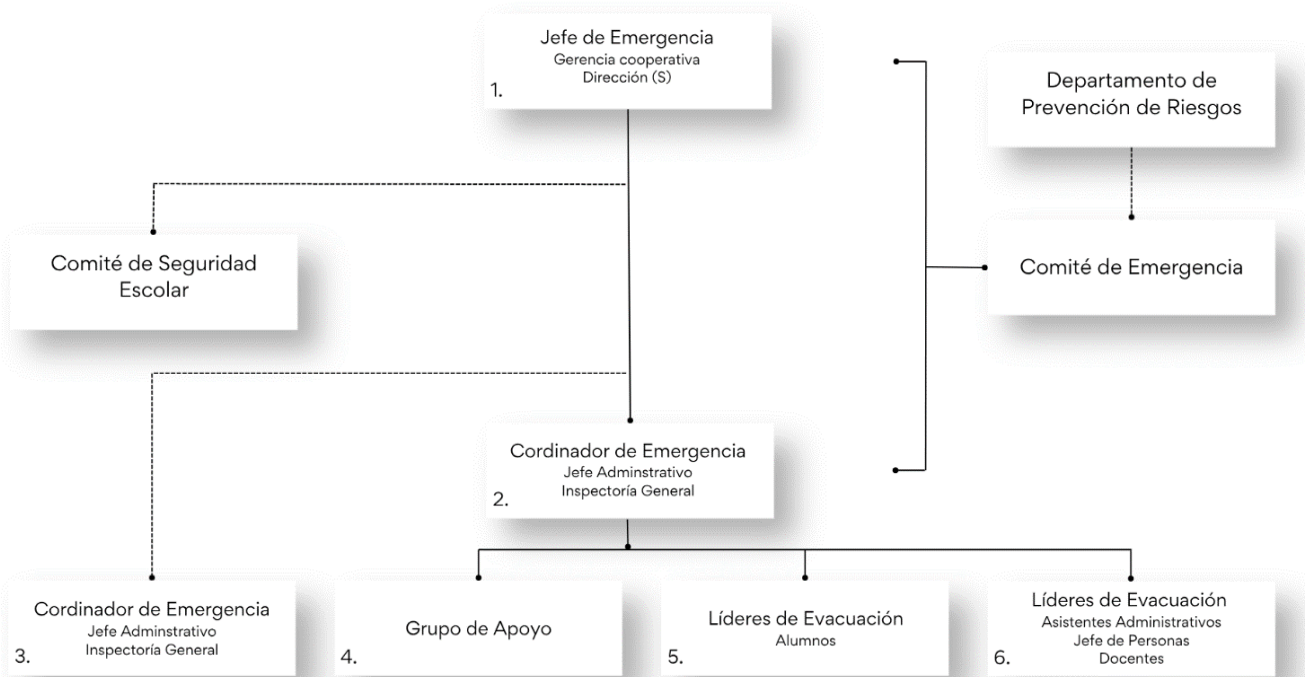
Jefe de Emergencia
Gerencia cooperativa
Dirección (S)
1.

Departamento de Prevención de Riesgos

Comité de Seguridad Escolar

Comité de Emergencia

Cordinador de Emergencia
Jefe Adminstrativo
Inspectoría General
2.

Cordinador de Emergencia
Jefe Adminstrativo
Inspectoría General
3.

Grupo de Apoyo
4.

Líderes de Evacuación
Alumnos
5.

Líderes de Evacuación
Asistentes Administrativos
Jefe de Personas
Docentes
6.